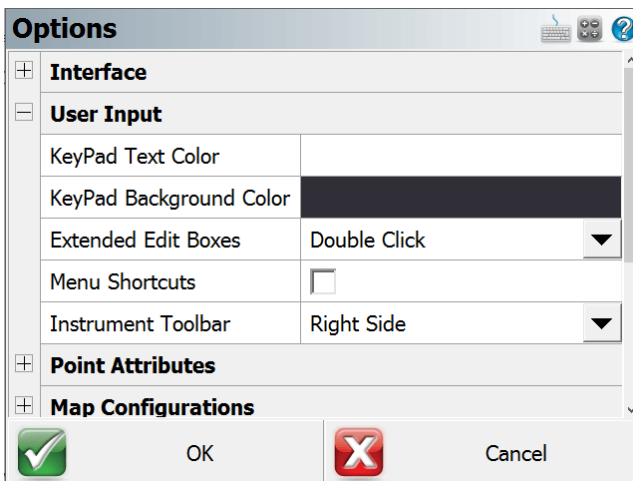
Options

Interface

User Input

| KeyPad Text Color | |
|---|---|
| KeyPad Background Color | |
| Extended Edit Boxes | Double Click |
| Menu Shortcuts | |
| Instrument Toolbar | Right Side |

Point Attributes

Map Configurations

OK

Cancel